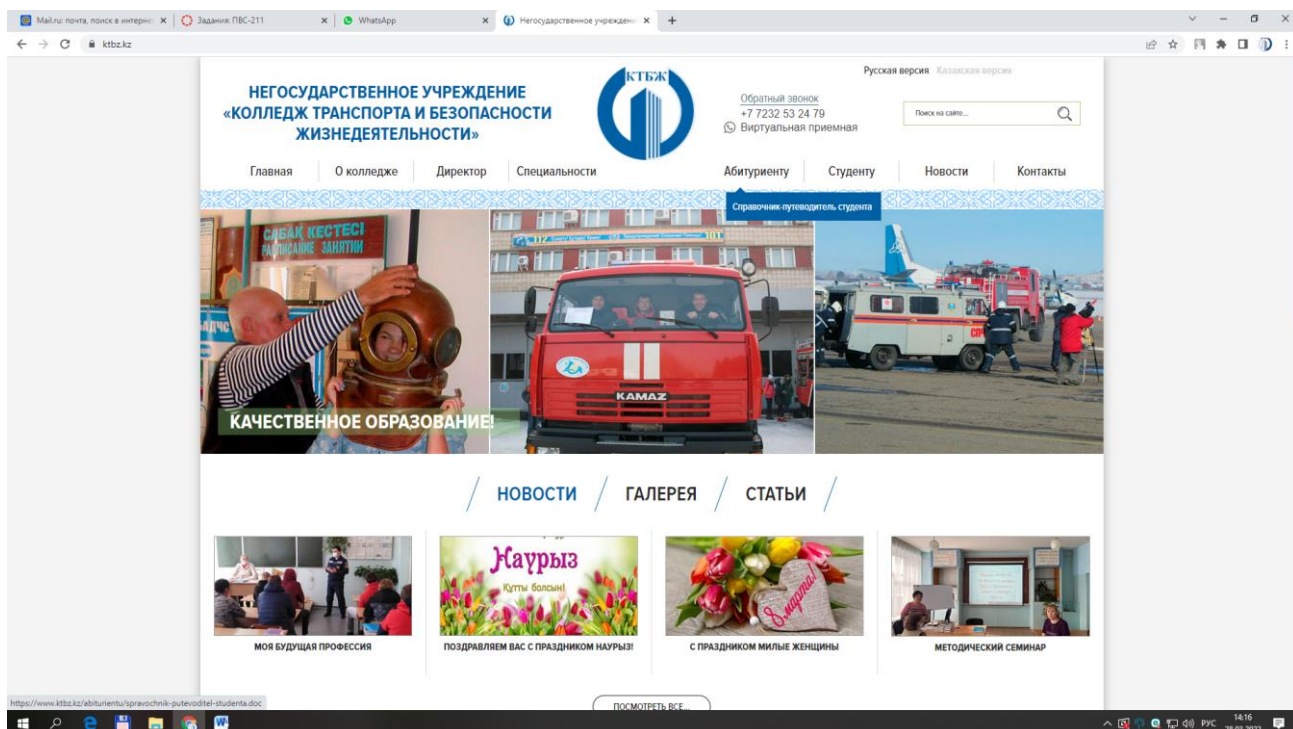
Mail.ru: почта, поиск в интерне ×
Задания: ПВС-211 ×
WhatsApp ×
Негосударственное учреждени ×
+

ktbz.kz

Русская версия Казахская версия

НЕГОСУДАРСТВЕННОЕ УЧРЕЖДЕНИЕ «КОЛЛЕДЖ ТРАНСПОРТА И БЕЗОПАСНОСТИ ЖИЗНЕДЕЯТЕЛЬНОСТИ»

КТБЖ

Обратный звонок
+7 7232 53 24 79
Виртуальная приемная

Поиск на сайте...

Главная | О колледже | Директор | Специальности | Абитуриенту | Студенту | Новости | Контакты

Справочник-путеводитель студента

САБАҚ КЕСТЕСІ
РАСПИСАНИЕ ЗАНЯТИЙ

KAMAZ

КАЧЕСТВЕННОЕ ОБРАЗОВАНИЕ!

НОВОСТИ / ГАЛЕРЕЯ / СТАТЬИ

Наурыз
Құтты болсын!

8 марта!

МОЯ БУДУЩАЯ ПРОФЕССИЯ
ПОЗДРАВЛЯЕМ ВАС С ПРАЗДНИКОМ НАУРЫЗ!
С ПРАЗДНИКОМ МИЛЫЕ ЖЕНЩИНЫ
МЕТОДИЧЕСКИЙ СЕМИНАР

ПОСМОТРЕТЬ ВСЕ...

https://www.ktbz.kz/abiturientu/spravochnik-putevoditel-studenta.doc

РУС 14:16
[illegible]